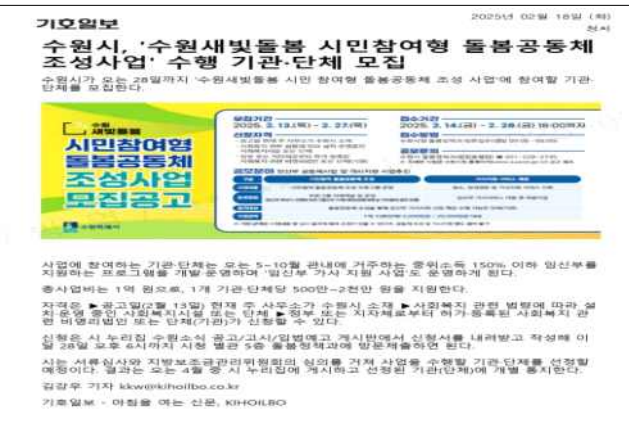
기호일보

2025년 02월 18일 (화)
전서

수원시, '수원새빛돌봄 시민참여형 돌봄공동체 조성사업' 수행 기관·단체 모집

수원시가 오는 28일까지 '수원새빛돌봄 시민 참여형 돌봄공동체 조성 사업'에 참여할 기관·단체를 모집한다.

수원 새빛돌봄
시민참여형 돌봄공동체 조성사업 모집공고

모집기간
2025. 2. 13.(목) ~ 2. 27.(목)

접수기간
2025. 2. 14.(금) ~ 2. 28.(금) 18:00까지

신청자격

접수방법

공모분야

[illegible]

수원특례시

사업에 참여하는 기관·단체는 오는 5~10월 관내에 거주하는 중위소득 150% 이하 임산부를 지원하는 프로그램을 개발·운영하며 '임산부 가사 지원 사업'도 운영하게 된다.

총사업비는 1억 원으로, 1개 기관·단체당 500만~2천만 원을 지원한다.

자격은 ▶공고일(2월 13일) 현재 주 사무소가 수원시 소재 ▶사회복지 관련 법령에 따라 설치·운영 중인 사회복지시설 또는 단체 ▶정부 또는 지자체로부터 허가·등록된 사회복지 관련 비영리법인 또는 단체(기관)가 신청할 수 있다.

신청은 시 누리집 수원소식 공고/고시/입법예고 게시판에서 신청서를 내려받고 작성해 이달 28일 오후 6시까지 시청 별관 5층 돌봄정책과에 방문제출하면 된다.

시는 서류심사와 지방보조금관리위원회의 심의를 거쳐 사업을 수행할 기관·단체를 선정할 예정이다. 결과는 오는 4월 중 시 누리집에 게시하고 선정된 기관(단체)에 개별 통지한다.

김강우 기자 kkw@kihoilbo.co.kr

기호일보 - 아침을 여는 신문, KIHOILBO